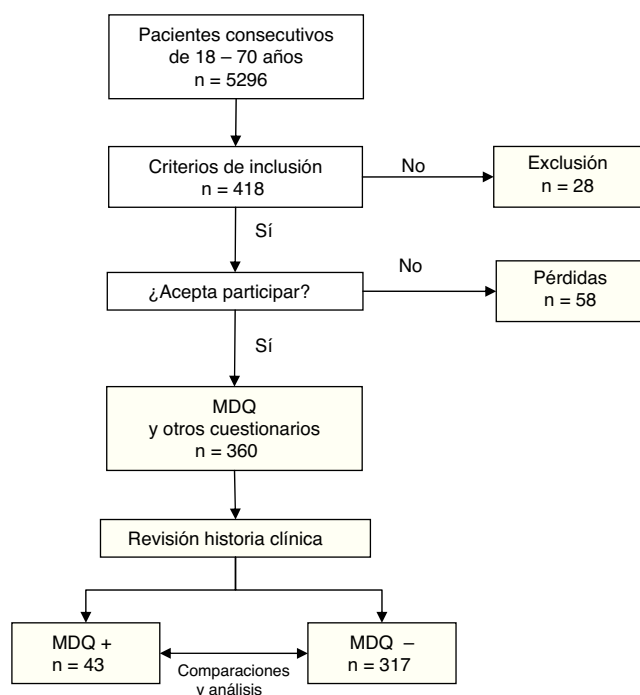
Pacientes consecutivos de 18 – 70 años n = 5296

Criterios de inclusión n = 418

No

Exclusión n = 28

Sí

¿Acepta participar?

No

Pérdidas n = 58

Sí

MDQ y otros cuestionarios n = 360

Revisión historia clínica

MDQ + n = 43

Comparaciones y análisis

MDQ – n = 317